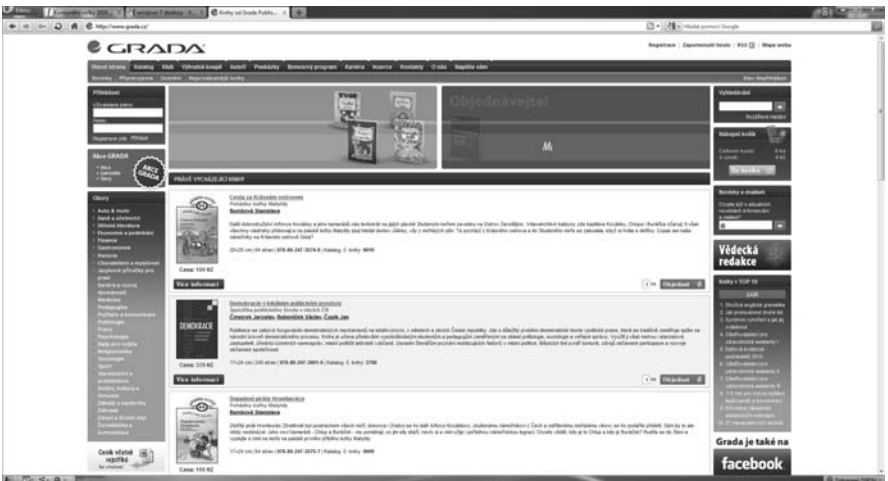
Knihy od Grada Publis...

http://www.grada.cz/

GRADA

Registrace | Zapomenuté heslo | RSS | Mapa webu

Hlavní strana Katalog Klub Výhodné koupě Autoři Pokladny Bonusový program Kariéra Inzerce Kontakty O nás Napište nám

Přihlášení

Akce GRADA

Obory

Objednávejte!

PRÁVĚ VYCHÁZEJÍCÍ KNIHY

Cesta za Krůtovým ostrovem

Bamková Stanislava

Cena: 199 Kč

Více informací

Objednat

Demokracie v loutkách politických procesů

Čmejrek Jaroslav, Bubeníček Václav, Čopík Jan

DEMOKRACIE

Cena: 329 Kč

Více informací

Objednat

Bamková Stanislava

Cena: 199 Kč

Vyhledávání

Nákupní košík

Novinky e-mailem

Vědecká redakce

Knihy v TOP 10

Grada je také na

facebook

Český účetní rejstřík